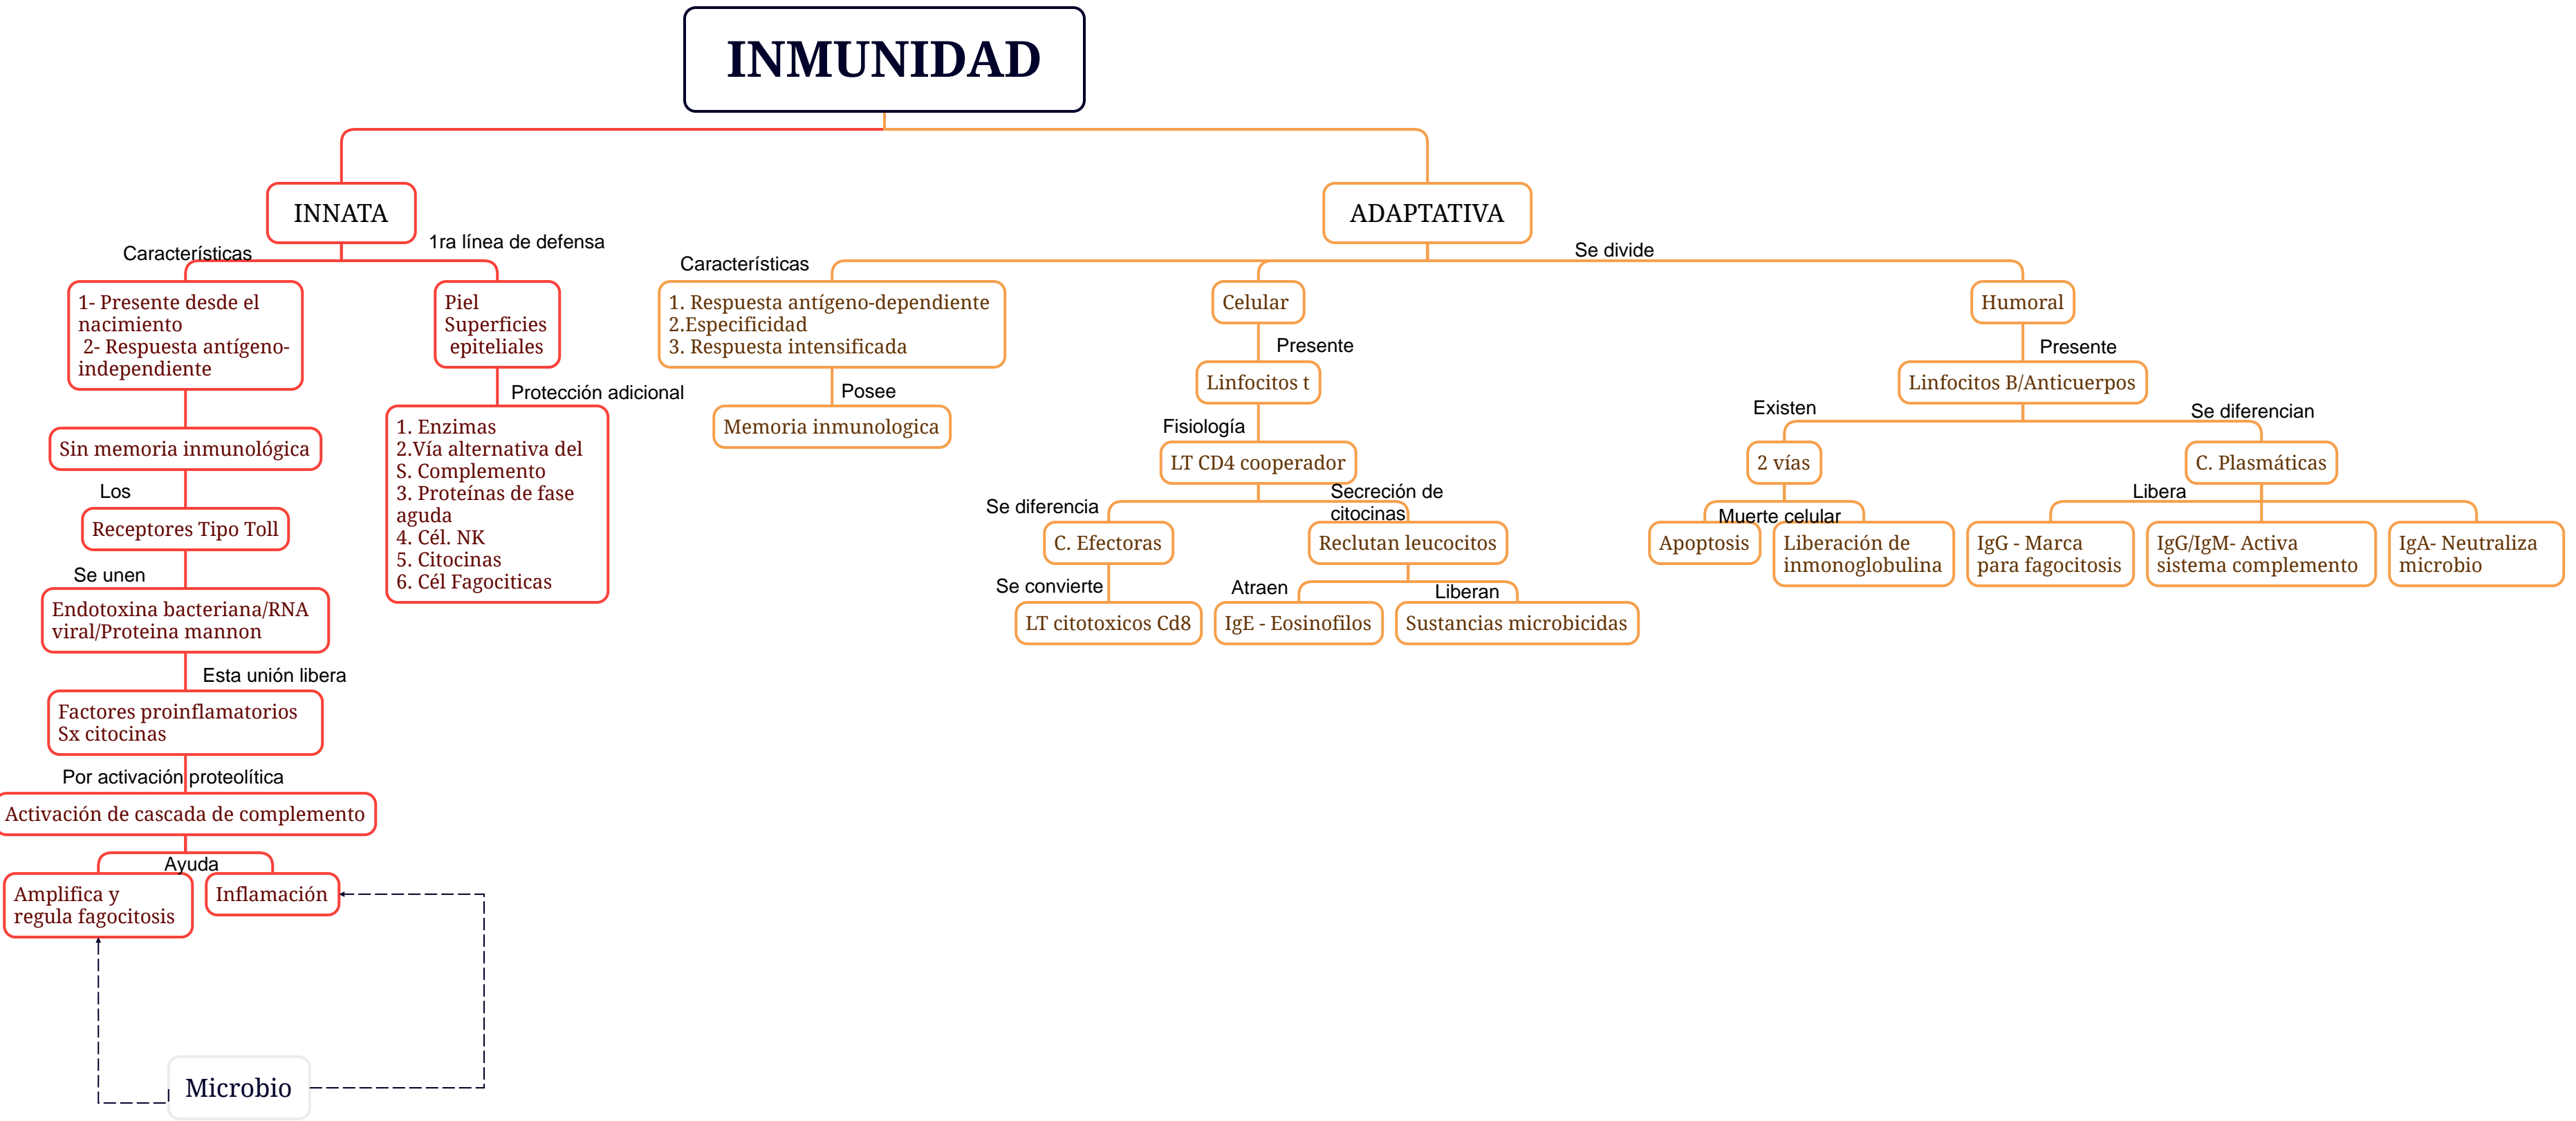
INMUNIDAD

INNATA

Características

1- Presente desde el nacimiento
2- Respuesta antígeno-independiente

Sin memoria inmunológica

Los

Receptores Tipo Toll

Se unen

Endotoxina bacteriana/RNA viral/Proteina mannon

Esta unión libera

Factores proinflamatorios
Sx citocinas

Por activación proteolítica

Activación de cascada de complemento

Ayuda

Amplifica y regula fagocitosis

Inflamación

Microbio

1ra línea de defensa

Piel
Superficies epiteliales

Protección adicional

1. Enzimas
2.Vía alternativa del S. Complemento
3. Proteínas de fase aguda
4. Cél. NK
5. Citocinas
6. Cél Fagociticas

ADAPTATIVA

Características

1. Respuesta antígeno-dependiente
2.Especificidad
3. Respuesta intensificada

Posee

Memoria inmunologica

Se divide

Celular

Presente

Linfocitos t

Fisiología

LT CD4 cooperador

Se diferencia

C. Efectoras

Se convierte

LT citotoxicos Cd8

Secreción de citocinas

Reclutan leucocitos

Atraen

IgE - Eosinofilos

Liberan

Sustancias microbicidas

Humoral

Presente

Linfocitos B/Anticuerpos

Existen

2 vías

Muerte celular

Apoptosis

Liberación de inmonoglobulina

Se diferencian

C. Plasmáticas

Libera

IgG - Marca para fagocitosis

IgG/IgM- Activa sistema complemento

IgA- Neutraliza microbio